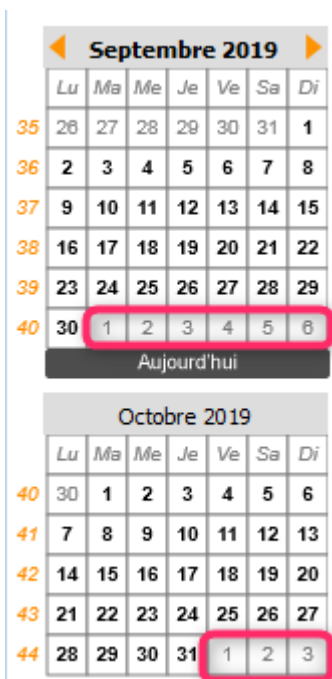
Septembre 2019

| | Lu | Ma | Me | Je | Ve | Sa | Di |
|---|---|---|---|---|---|---|---|
| 35 | 26 | 27 | 28 | 29 | 30 | 31 | 1 |
| 36 | 2 | 3 | 4 | 5 | 6 | 7 | 8 |
| 37 | 9 | 10 | 11 | 12 | 13 | 14 | 15 |
| 38 | 16 | 17 | 18 | 19 | 20 | 21 | 22 |
| 39 | 23 | 24 | 25 | 26 | 27 | 28 | 29 |
| 40 | 30 | 1 | 2 | 3 | 4 | 5 | 6 |

Aujourd'hui

Octobre 2019

| | Lu | Ma | Me | Je | Ve | Sa | Di |
|---|---|---|---|---|---|---|---|
| 40 | 30 | 1 | 2 | 3 | 4 | 5 | 6 |
| 41 | 7 | 8 | 9 | 10 | 11 | 12 | 13 |
| 42 | 14 | 15 | 16 | 17 | 18 | 19 | 20 |
| 43 | 21 | 22 | 23 | 24 | 25 | 26 | 27 |
| 44 | 28 | 29 | 30 | 31 | 1 | 2 | 3 |